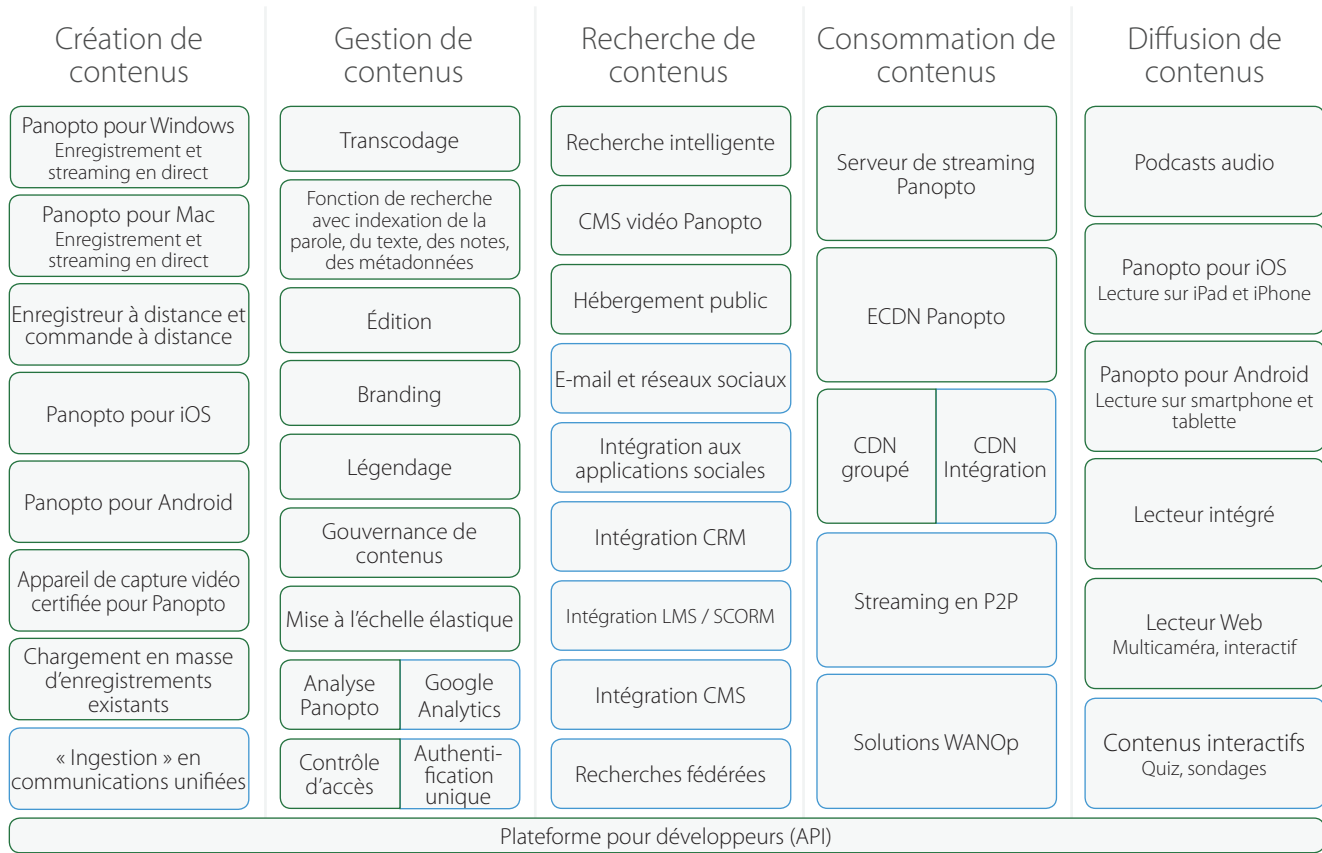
Création de contenus

Panopto pour Windows
Enregistrement et streaming en direct

Panopto pour Mac
Enregistrement et streaming en direct

Enregistreur à distance et commande à distance

Panopto pour iOS

Panopto pour Android

Appareil de capture vidéo certifiée pour Panopto

Chargement en masse d'enregistrements existants

« Ingestion » en communications unifiées

Gestion de contenus

Transcodage

Fonction de recherche avec indexation de la parole, du texte, des notes, des métadonnées

Édition

Branding

Légendage

Gouvernance de contenus

Mise à l'échelle élastique

Analyse Panopto

Google Analytics

Contrôle d'accès

Authentification unique

Recherche de contenus

Recherche intelligente

CMS vidéo Panopto

Hébergement public

E-mail et réseaux sociaux

Intégration aux applications sociales

Intégration CRM

Intégration LMS / SCORM

Intégration CMS

Recherches fédérées

Consommation de contenus

Serveur de streaming Panopto

ECDN Panopto

CDN groupé

CDN Intégration

Streaming en P2P

Solutions WANOp

Diffusion de contenus

Podcasts audio

Panopto pour iOS
Lecture sur iPad et iPhone

Panopto pour Android
Lecture sur smartphone et tablette

Lecteur intégré

Lecteur Web
Multicaméra, interactif

Contenus interactifs
Quiz, sondages

Plateforme pour développeurs (API)